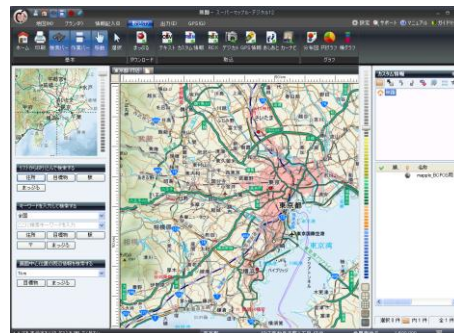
無題 - スーパーマップル・デジタル

地図(M)　ブラウザ　情報記入(I)　表示(V)　出力(O)　GPS(G)

設定　サポート　マニュアル　ガイドツアー

ホーム　印刷　新規　表示　保存　選択　まっぷる　テキスト　カスタム情報　ROI　マクロ　GPS情報　おまかせ　カーナビ　分布図　円グラフ　棒グラフ

基本　ダウンロード　数点　グラフ

まっぷる

まっぷる

まっぷる

東京

カスタム情報

名称

mapple_ROI

選択　件数